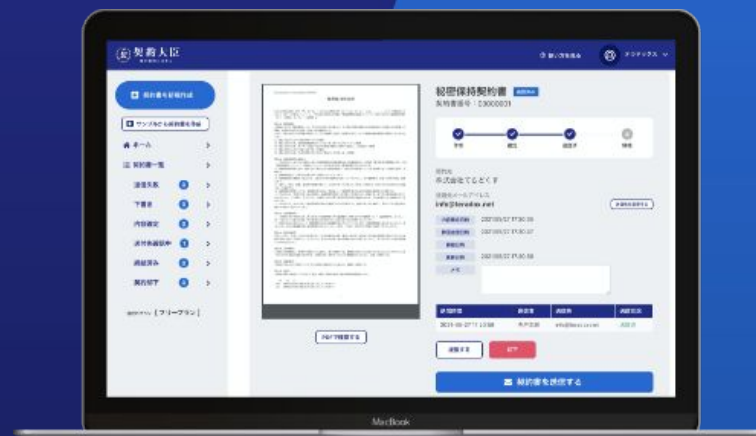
契約大臣

契約書を新規作成

サンプルから契約書を作成

ホーム

契約書一覧

送信失敗

下書き

内容確定

送付承認待ち

締結済み

契約切下

[フリープラン]

秘密保持契約書

契約書番号：C3000001

株式会社てるどくす

info@terodox.net

2021/05/27 17:30:38

2021/05/27 17:30:37

2021/05/27 17:30:38

PDFで確認する

2021-05-27 17:13:38

info@terodox.net

MacBook